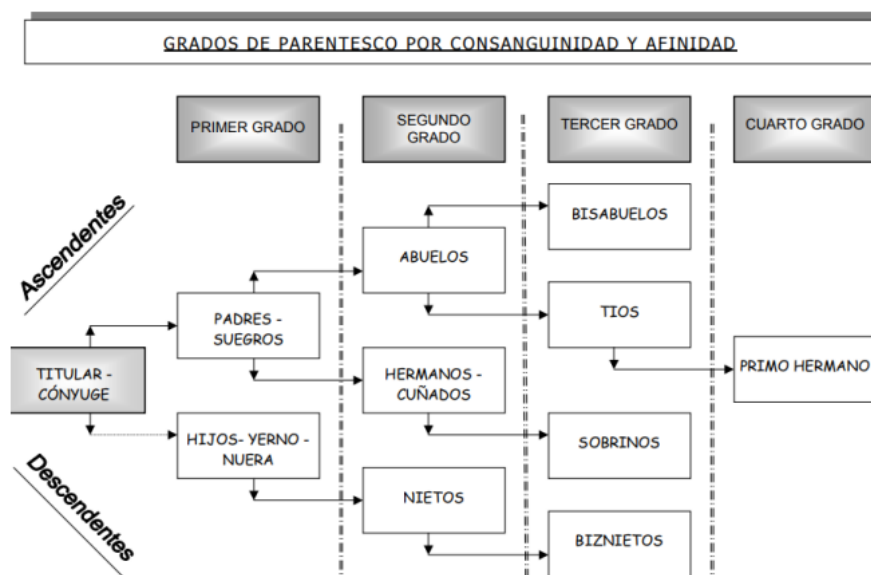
GRADOS DE PARENTESCO POR CONSANGUINIDAD Y AFINIDAD

PRIMER GRADO

SEGUNDO GRADO

TERCER GRADO

CUARTO GRADO

Ascendentes

Descendentes

BISABUELOS

ABUELOS

TIOS

PADRES - SUEGROS

TITULAR - CÓNYUGE

HERMANOS - CUÑADOS

PRIMO HERMANO

HIJOS- YERNO - NUERA

SOBRINOS

NIETOS

BIZNIETOS